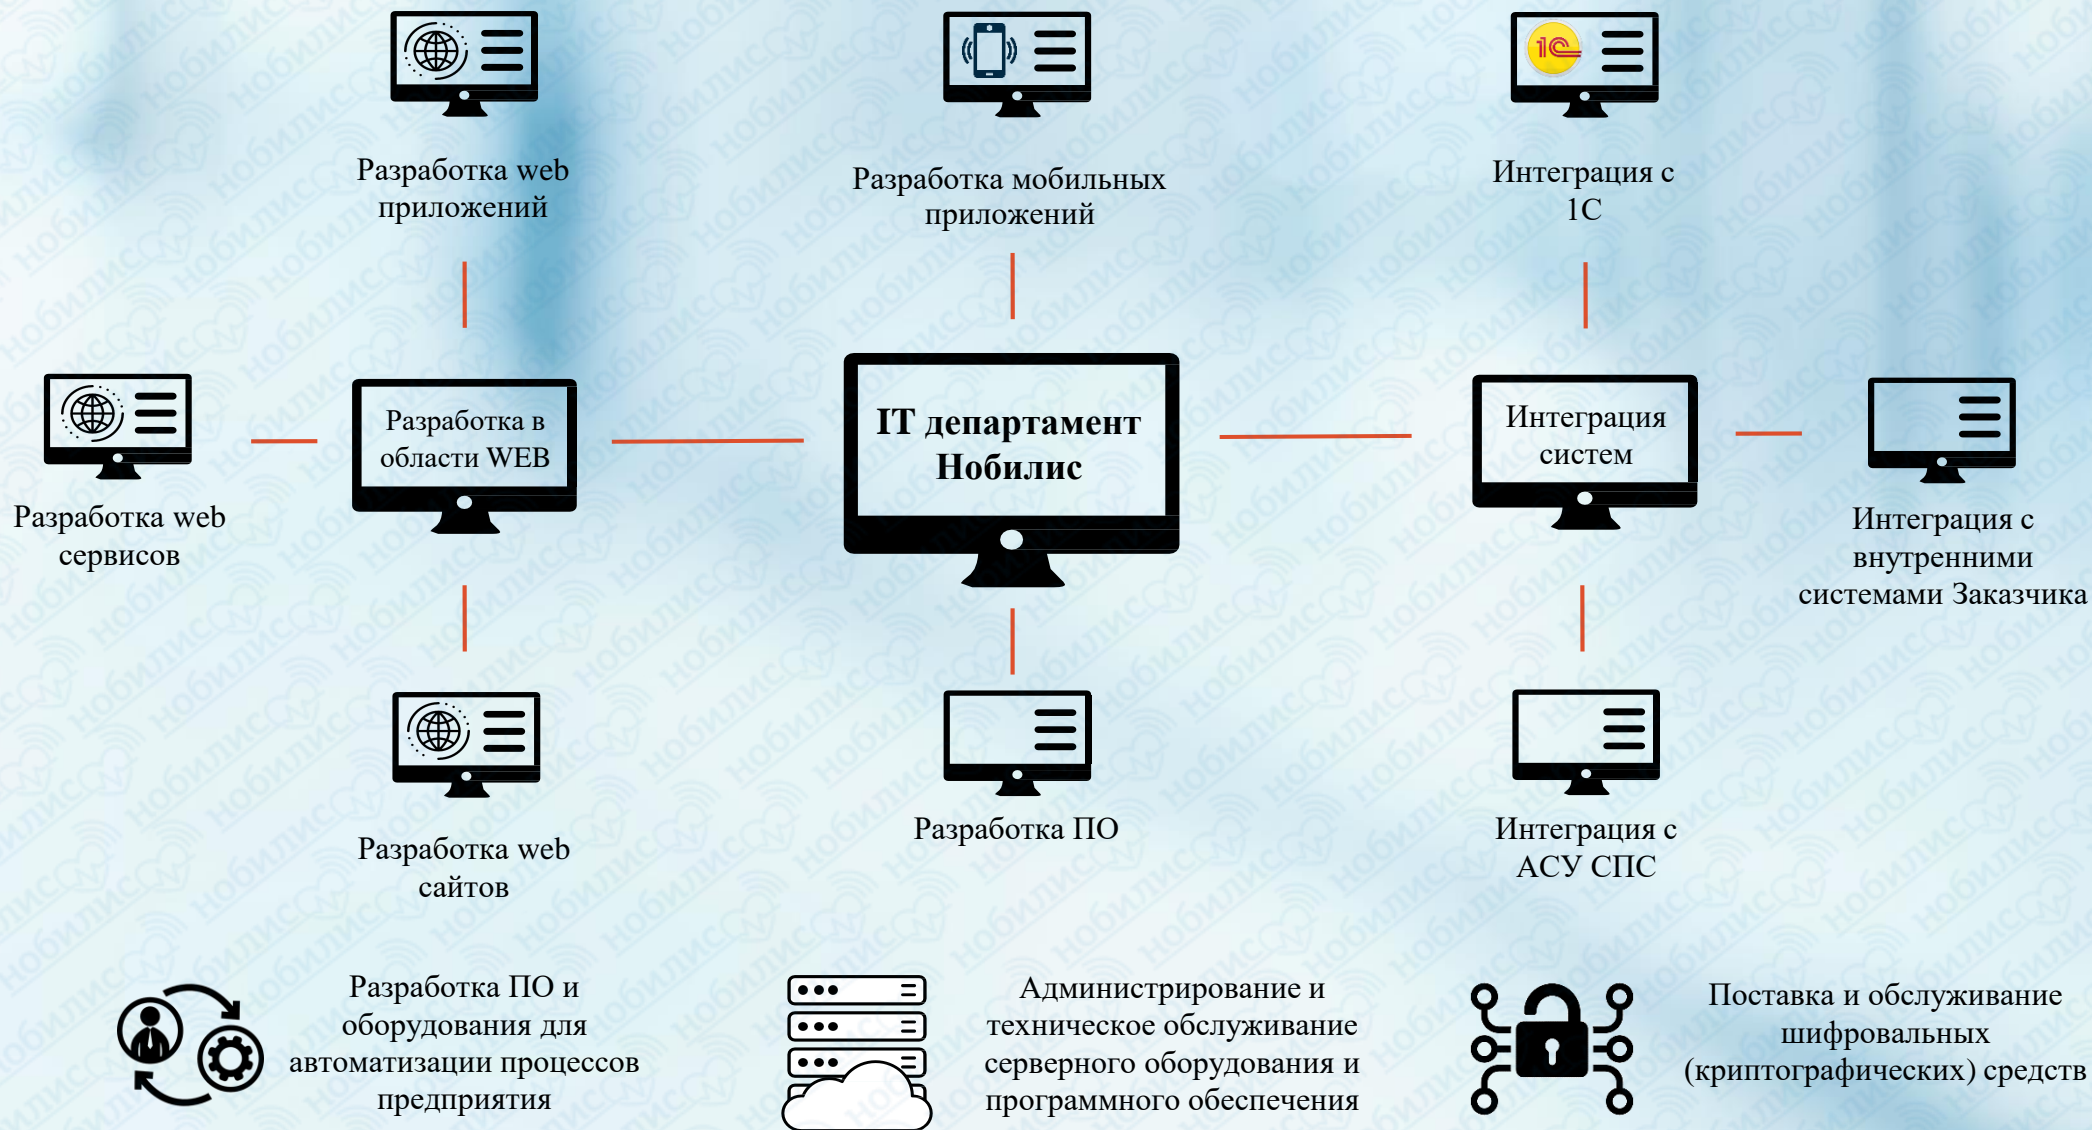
Разработка web приложений

Разработка мобильных приложений

1С

Интеграция с 1С

Разработка в области WEB

IT департамент Нобилис

Интеграция систем

Разработка web сервисов

Интеграция с внутренними системами Заказчика

Разработка web сайтов

Разработка ПО

Интеграция с АСУ СПС

Разработка ПО и оборудования для автоматизации процессов предприятия

Администрирование и техническое обслуживание серверного оборудования и программного обеспечения

Поставка и обслуживание шифровальных (криптографических) средств

Нобилис